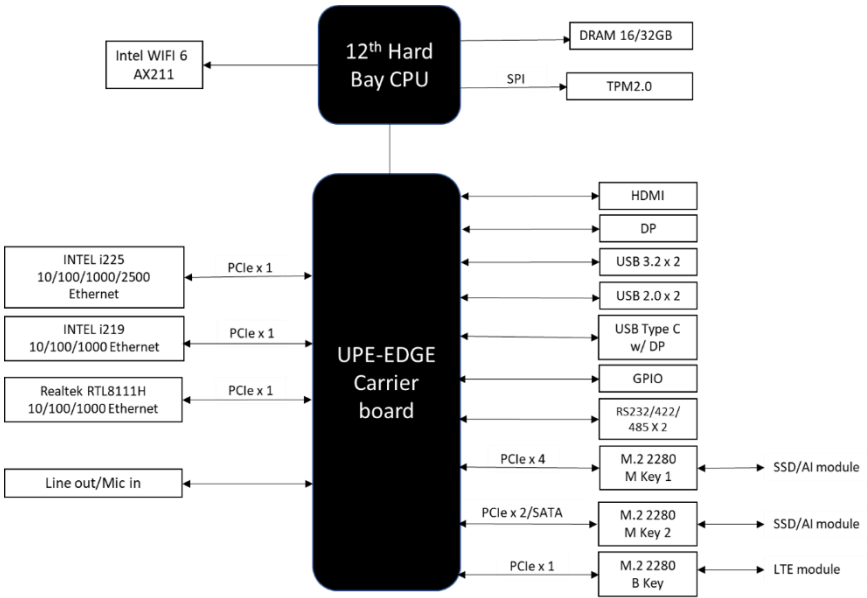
Intel WIFI 6
AX211

$12^{th}$ Hard
Bay CPU

DRAM 16/32GB

SPI

TPM2.0

INTEL i225
10/100/1000/2500
Ethernet

PCIe x 1

INTEL i219
10/100/1000 Ethernet

PCIe x 1

Realtek RTL8111H
10/100/1000 Ethernet

PCIe x 1

Line out/Mic in

UPE-EDGE
Carrier
board

HDMI

DP

USB 3.2 x 2

USB 2.0 x 2

USB Type C
w/ DP

GPIO

RS232/422/
485 X 2

PCIe x 4

M.2 2280
M Key 1

SSD/AI module

PCIe x 2/SATA

M.2 2280
M Key 2

SSD/AI module

PCIe x 1

M.2 2280
B Key

LTE module